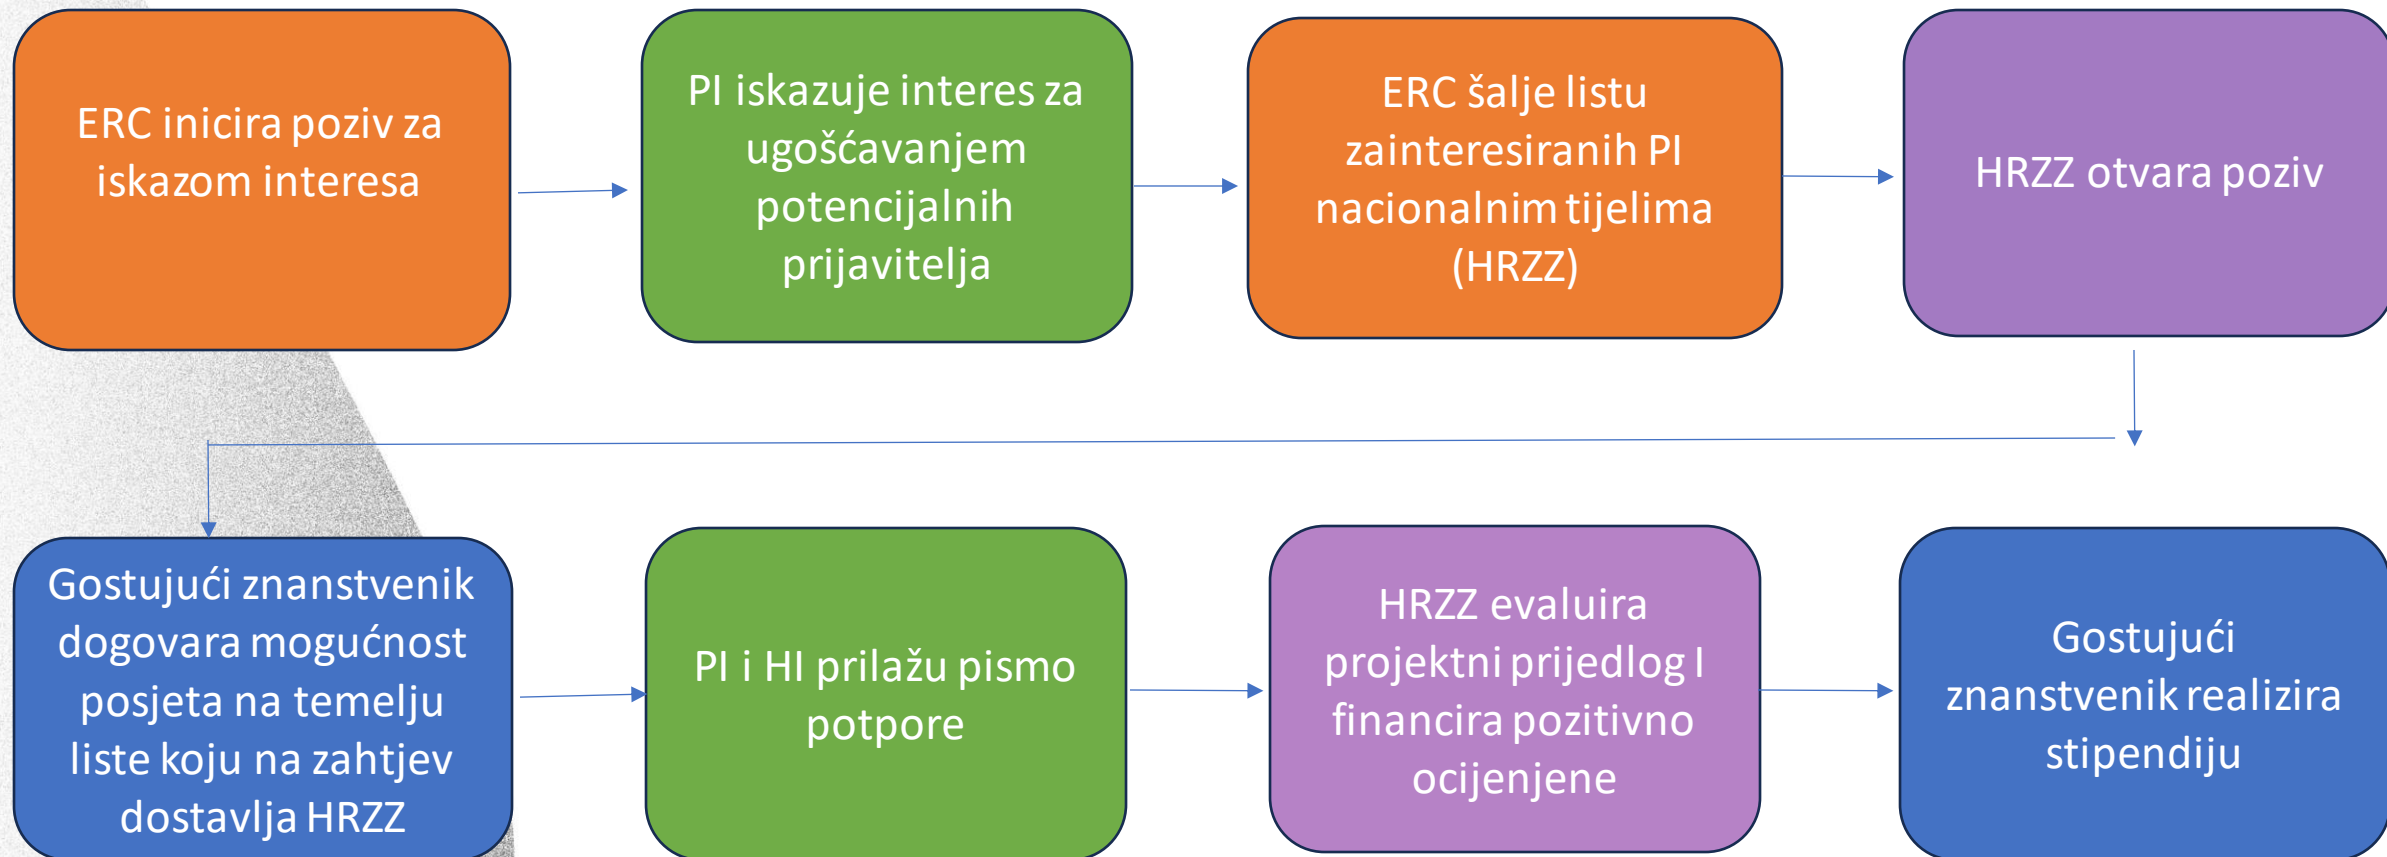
ERC inicira poziv za iskazom interesa

PI iskazuje interes za ugošćavanjem potencijalnih prijavitelja

ERC šalje listu zainteresiranih PI nacionalnim tijelima (HRZZ)

HRZZ otvara poziv

Gostujući znanstvenik dogovara mogućnost posjeta na temelju liste koju na zahtjev dostavlja HRZZ

PI i HI prilažu pismo potpore

HRZZ evaluira projektni prijedlog I financira pozitivno ocijenjene

Gostujući znanstvenik realizira stipendiju